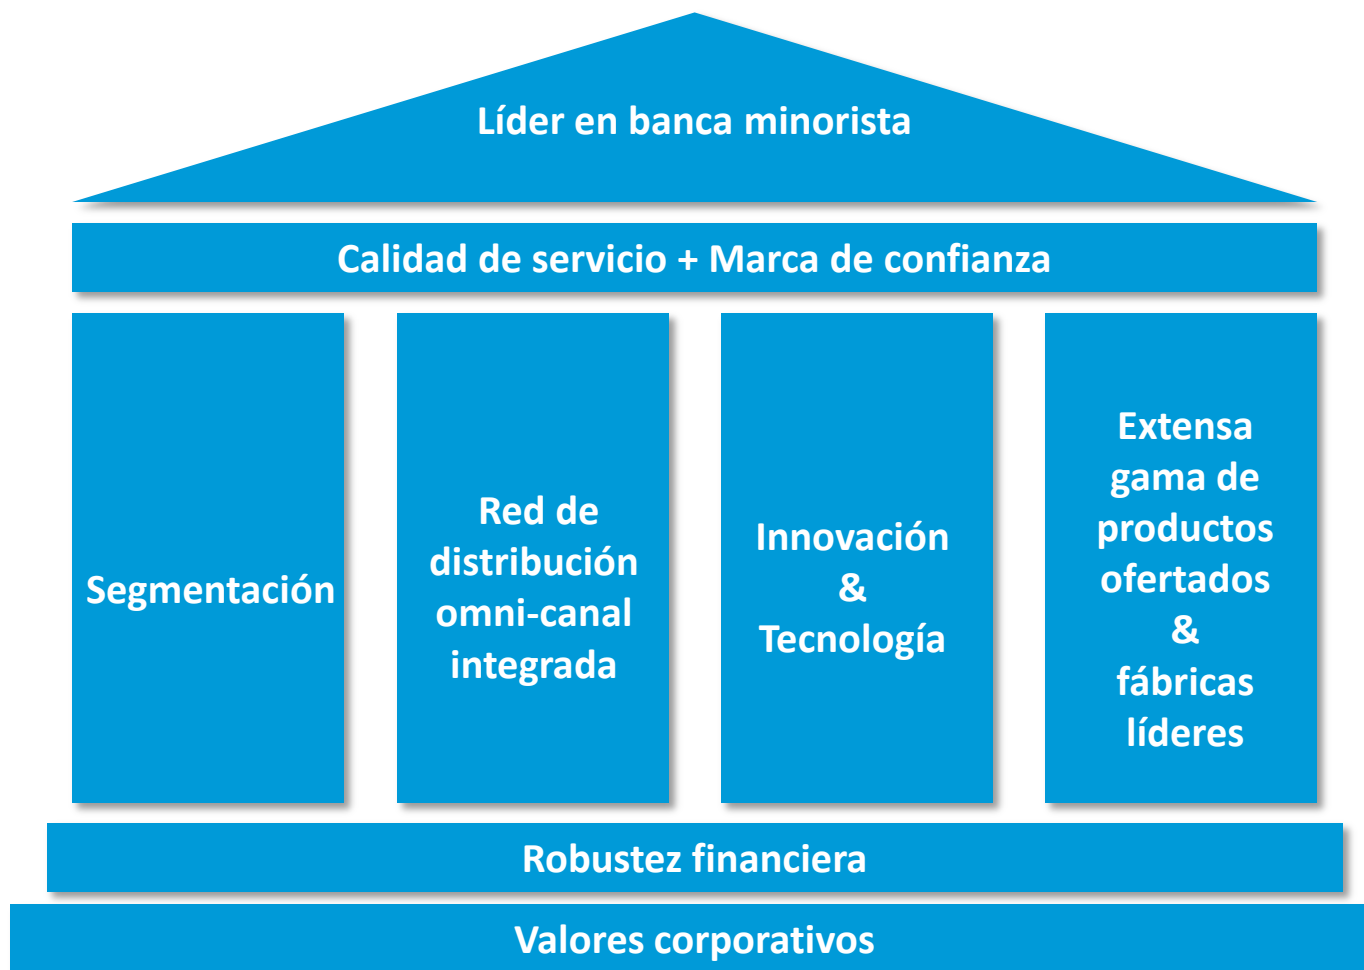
Líder en banca minorista

Calidad de servicio + Marca de confianza

Segmentación

Red de distribución omni-canal integrada

Innovación & Tecnología

Extensa gama de productos ofertados & fábricas líderes

Robustez financiera

Valores corporativos